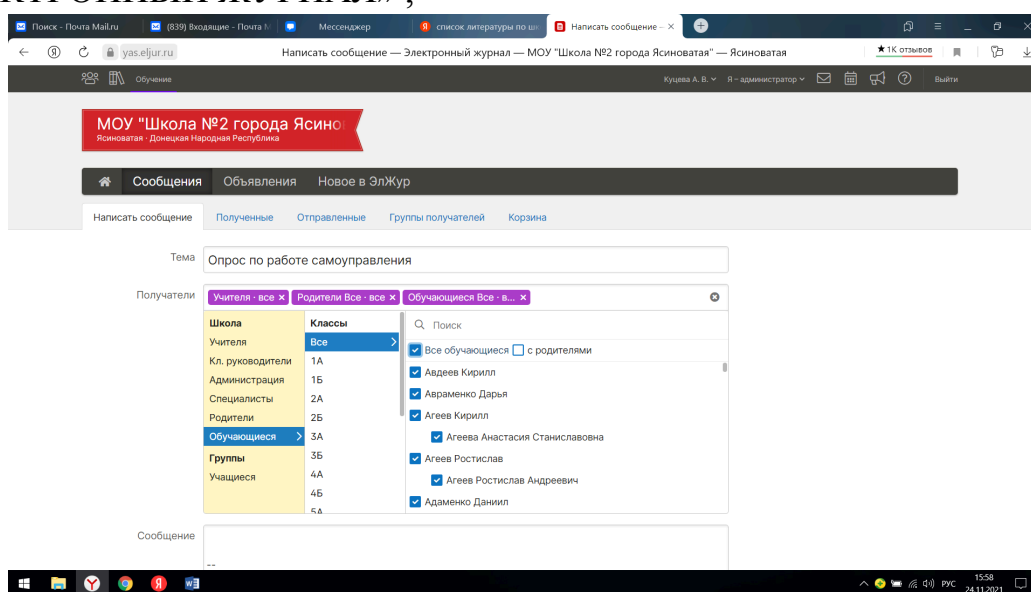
Поиск - Почта Mail.ru
(839) Входящие - Почта М
Мессенджер
список литературы по ш
Написать сообщение – ×

yas.eljur.ru
Написать сообщение — Электронный журнал — МОУ "Школа №2 города Ясиноватая" — Ясиноватая
★1К отзывов

Обучение
Куцева А. В. Я – администратор
Выйти

МОУ "Школа №2 города Ясино
Ясиноватая · Донецкая Народная Республика

Сообщения Объявления Новое в ЭлЖур

Написать сообщение Полученные Отправленные Группы получателей Корзина

Тема Опрос по работе самоуправления

Получатели Учителя · все × Родители Все · все × Обучающиеся Все · в... ×

| Школа | Классы | Поиск |
|---|---|---|
| Учителя | Все | Все обучающиеся с родителями |
| Кл. руководители | 1А | Авдеев Кирилл |
| Администрация | 1Б | Авраменко Дарья |
| Специалисты | 2А | Агеев Кирилл |
| Родители | 2Б | Агеева Анастасия Станиславовна |
| Обучающиеся | 3А | Агеев Ростислав |
| Группы | 3Б | Агеев Ростислав Андреевич |
| Учащиеся | 4А | Адаменко Даниил |
| | 4Б | |
| | 5А | |

Сообщение
--

РУС 15:58 24.11.2021